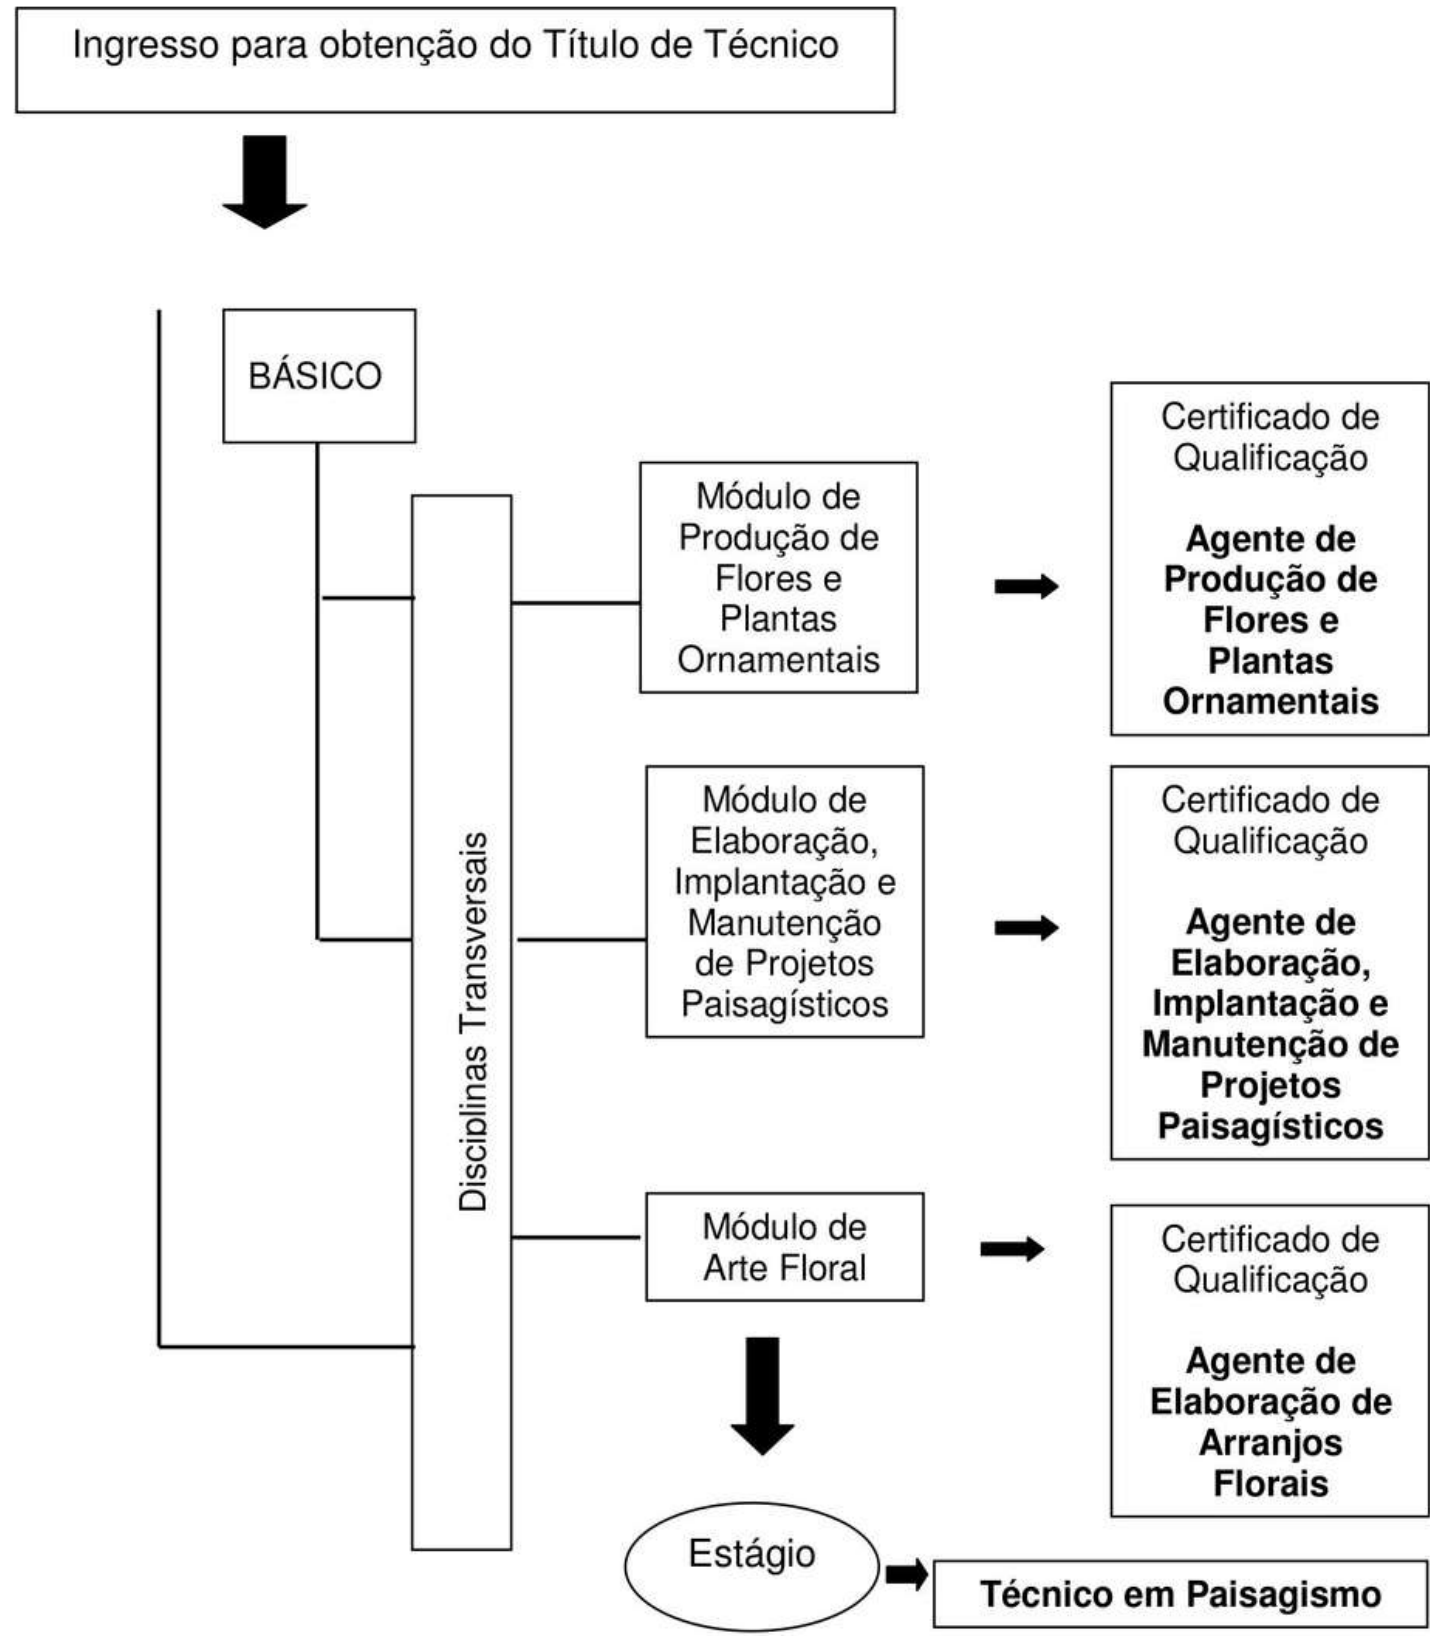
Ingresso para obtenção do Título de Técnico

BÁSICO

Disciplinas Transversais

Módulo de Produção de Flores e Plantas Ornamentais

Certificado de Qualificação

**Agente de Produção de Flores e Plantas Ornamentais**

Módulo de Elaboração, Implantação e Manutenção de Projetos Paisagísticos

Certificado de Qualificação

**Agente de Elaboração, Implantação e Manutenção de Projetos Paisagísticos**

Módulo de Arte Floral

Certificado de Qualificação

**Agente de Elaboração de Arranjos Florais**

Estágio

**Técnico em Paisagismo**